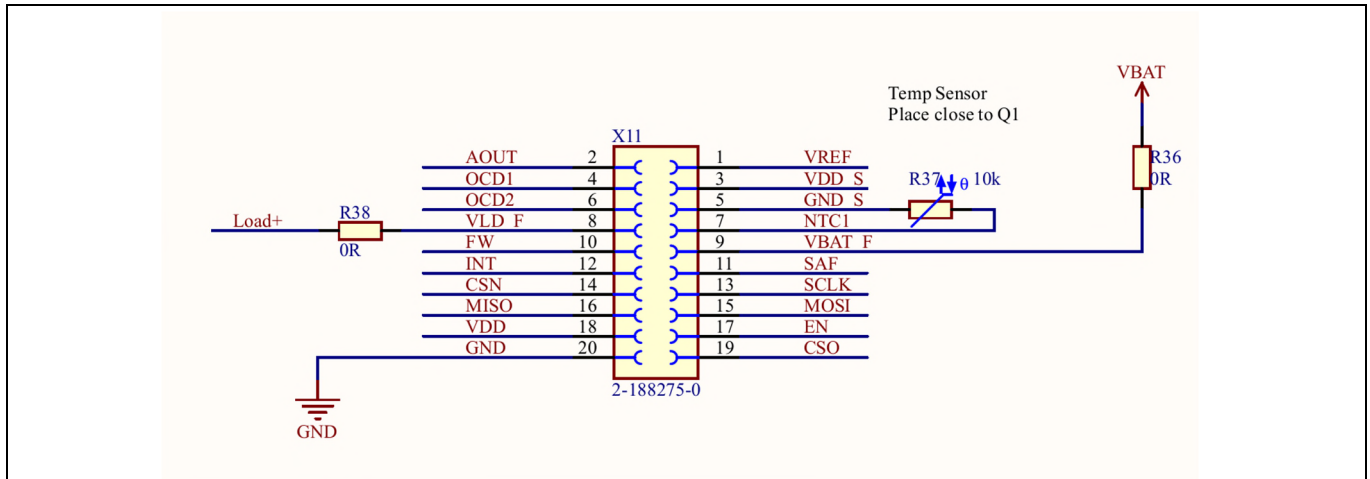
Temp Sensor
Place close to Q1

VBAT

X11

| | | | |
|---|---|---|---|
| AOUT | 2 | 1 | VREF |
| OCD1 | 4 | 3 | VDD_S |
| OCD2 | 6 | 5 | GND_S |
| VLD_F | 8 | 7 | NTC1 |
| FW | 10 | 9 | VBAT_F |
| INT | 12 | 11 | SAF |
| CSN | 14 | 13 | SCLK |
| MISO | 16 | 15 | MOSI |
| VDD | 18 | 17 | EN |
| GND | 20 | 19 | CSO |

2-188275-0

R37 θ 10k

R36
0R

Load+

R38
0R

GND